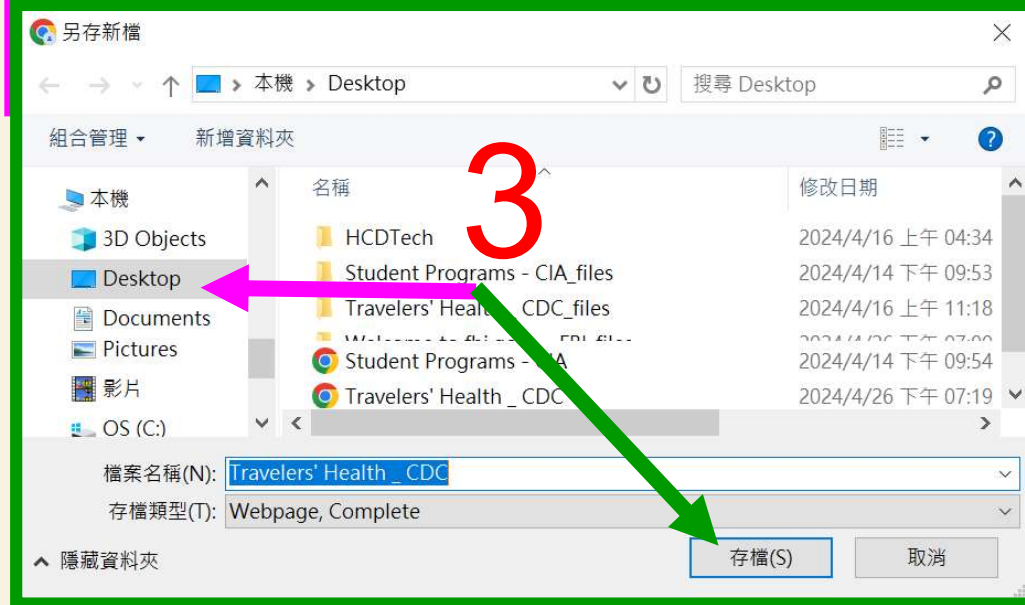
另存新檔

本機 > Desktop

搜尋 Desktop

組合管理 ▾　新增資料夾

3

本機
3D Objects
Desktop
Documents
Pictures
影片
OS (C:)

| 名稱 | 修改日期 |
|---|---|
| HCDTech | 2024/4/16 上午 04:34 |
| Student Programs - CIA_files | 2024/4/14 下午 09:53 |
| Travelers' Health _ CDC_files | 2024/4/16 上午 11:18 |
| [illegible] | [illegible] |
| Student Programs - CIA | 2024/4/14 下午 09:54 |
| Travelers' Health _ CDC | 2024/4/26 下午 07:19 |

檔案名稱(N): Travelers' Health _ CDC
存檔類型(T): Webpage, Complete

隱藏資料夾

存檔(S)　取消